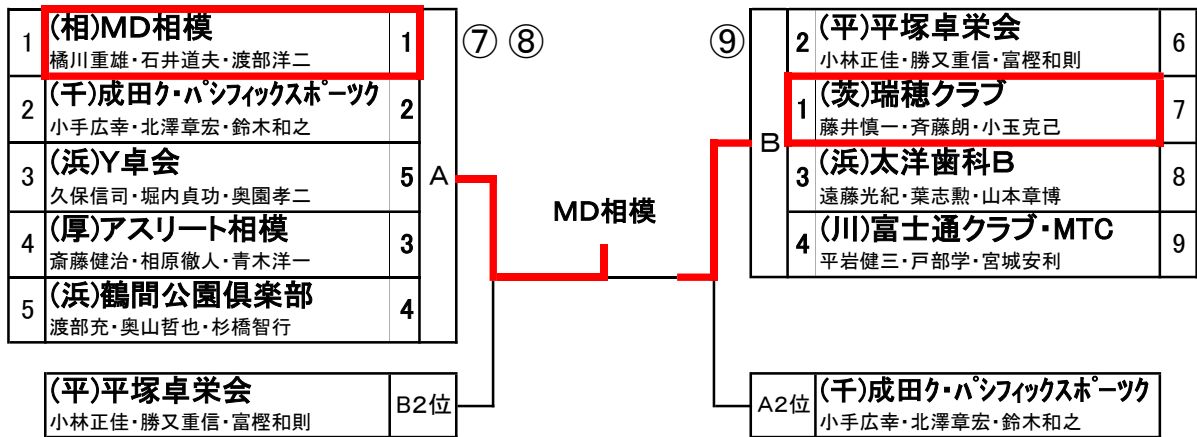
| 1 | (相)MD相模<br>橘川重雄・石井道夫・渡部洋二 | 1 |
|---|---|---|
| 2 | (千)成田ク・パシフィックスポーツク<br>小手広幸・北澤章宏・鈴木和之 | 2 |
| 3 | (浜)Y卓会<br>久保信司・堀内貞功・奥園孝二 | 5 |
| 4 | (厚)アスリート相模<br>斎藤健治・相原徹人・青木洋一 | 3 |
| 5 | (浜)鶴間公園倶楽部<br>渡部充・奥山哲也・杉橋智行 | 4 |

A

⑦ ⑧

MD相模

⑨

B

| 2 | (平)平塚卓栄会<br>小林正佳・勝又重信・富樫和則 | 6 |
|---|---|---|
| 1 | (茨)瑞穂クラブ<br>藤井慎一・斉藤朗・小玉克己 | 7 |
| 3 | (浜)太洋歯科B<br>遠藤光紀・葉志勲・山本章博 | 8 |
| 4 | (川)富士通クラブ・MTC<br>平岩健三・戸部学・宮城安利 | 9 |

| (平)平塚卓栄会<br>小林正佳・勝又重信・富樫和則 | B2位 |
|---|---|

| A2位 | (千)成田ク・パシフィックスポーツク<br>小手広幸・北澤章宏・鈴木和之 |
|---|---|